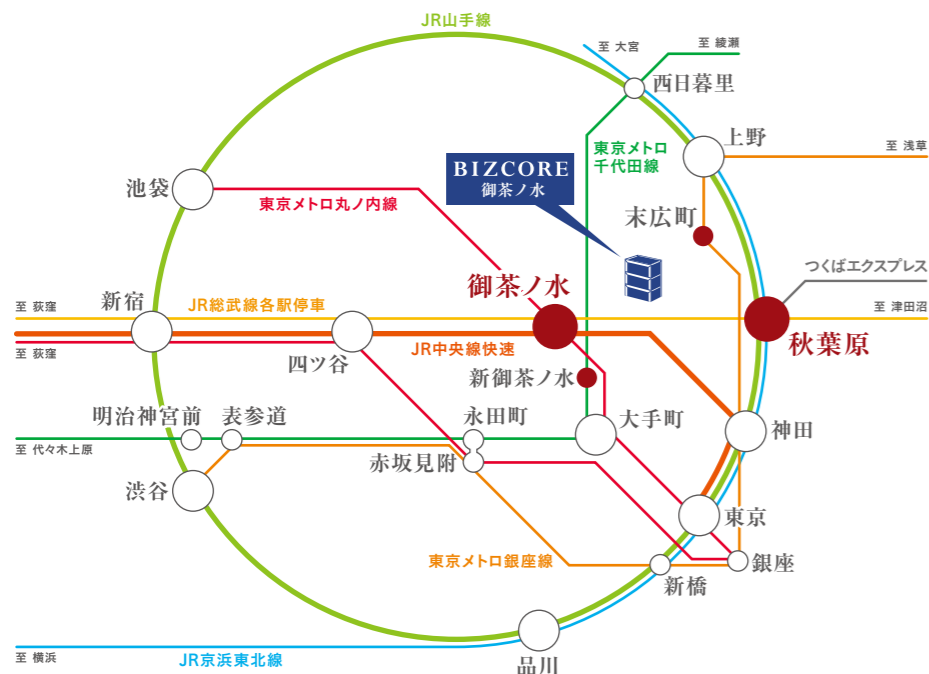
JR山手線

至 大宮
至 綾瀬
西日暮里
東京メトロ千代田線
上野
至 浅草
池袋
BIZCORE
御茶ノ水
東京メトロ丸ノ内線
末広町
つくばエクスプレス
御茶ノ水
至 荻窪
新宿
JR総武線各駅停車
至 津田沼
秋葉原
至 荻窪
四ツ谷
JR中央線快速
新御茶ノ水
明治神宮前
表参道
永田町
大手町
神田
至 代々木上原
赤坂見附
渋谷
東京
東京メトロ銀座線
銀座
新橋
品川
至 横浜
JR京浜東北線